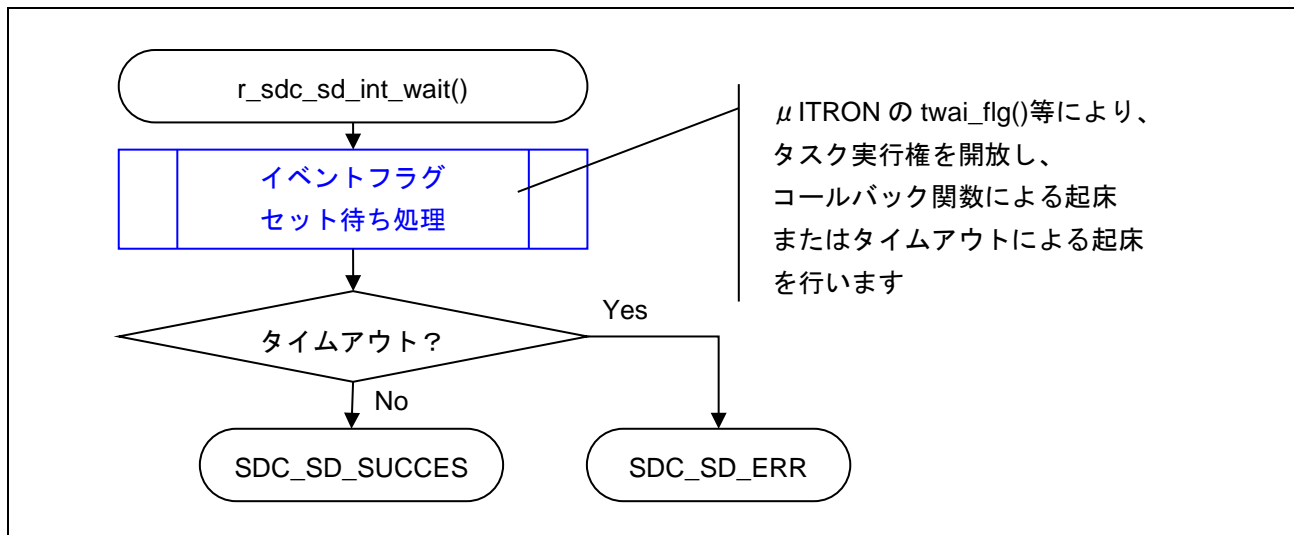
r_sdc_sd_int_wait()

イベントフラグ
セット待ち処理

μITRON の twai_flg()等により、
タスク実行権を開放し、
コールバック関数による起床
またはタイムアウトによる起床
を行います

タイムアウト？

Yes

No

SDC_SD_SUCCES

SDC_SD_ERR